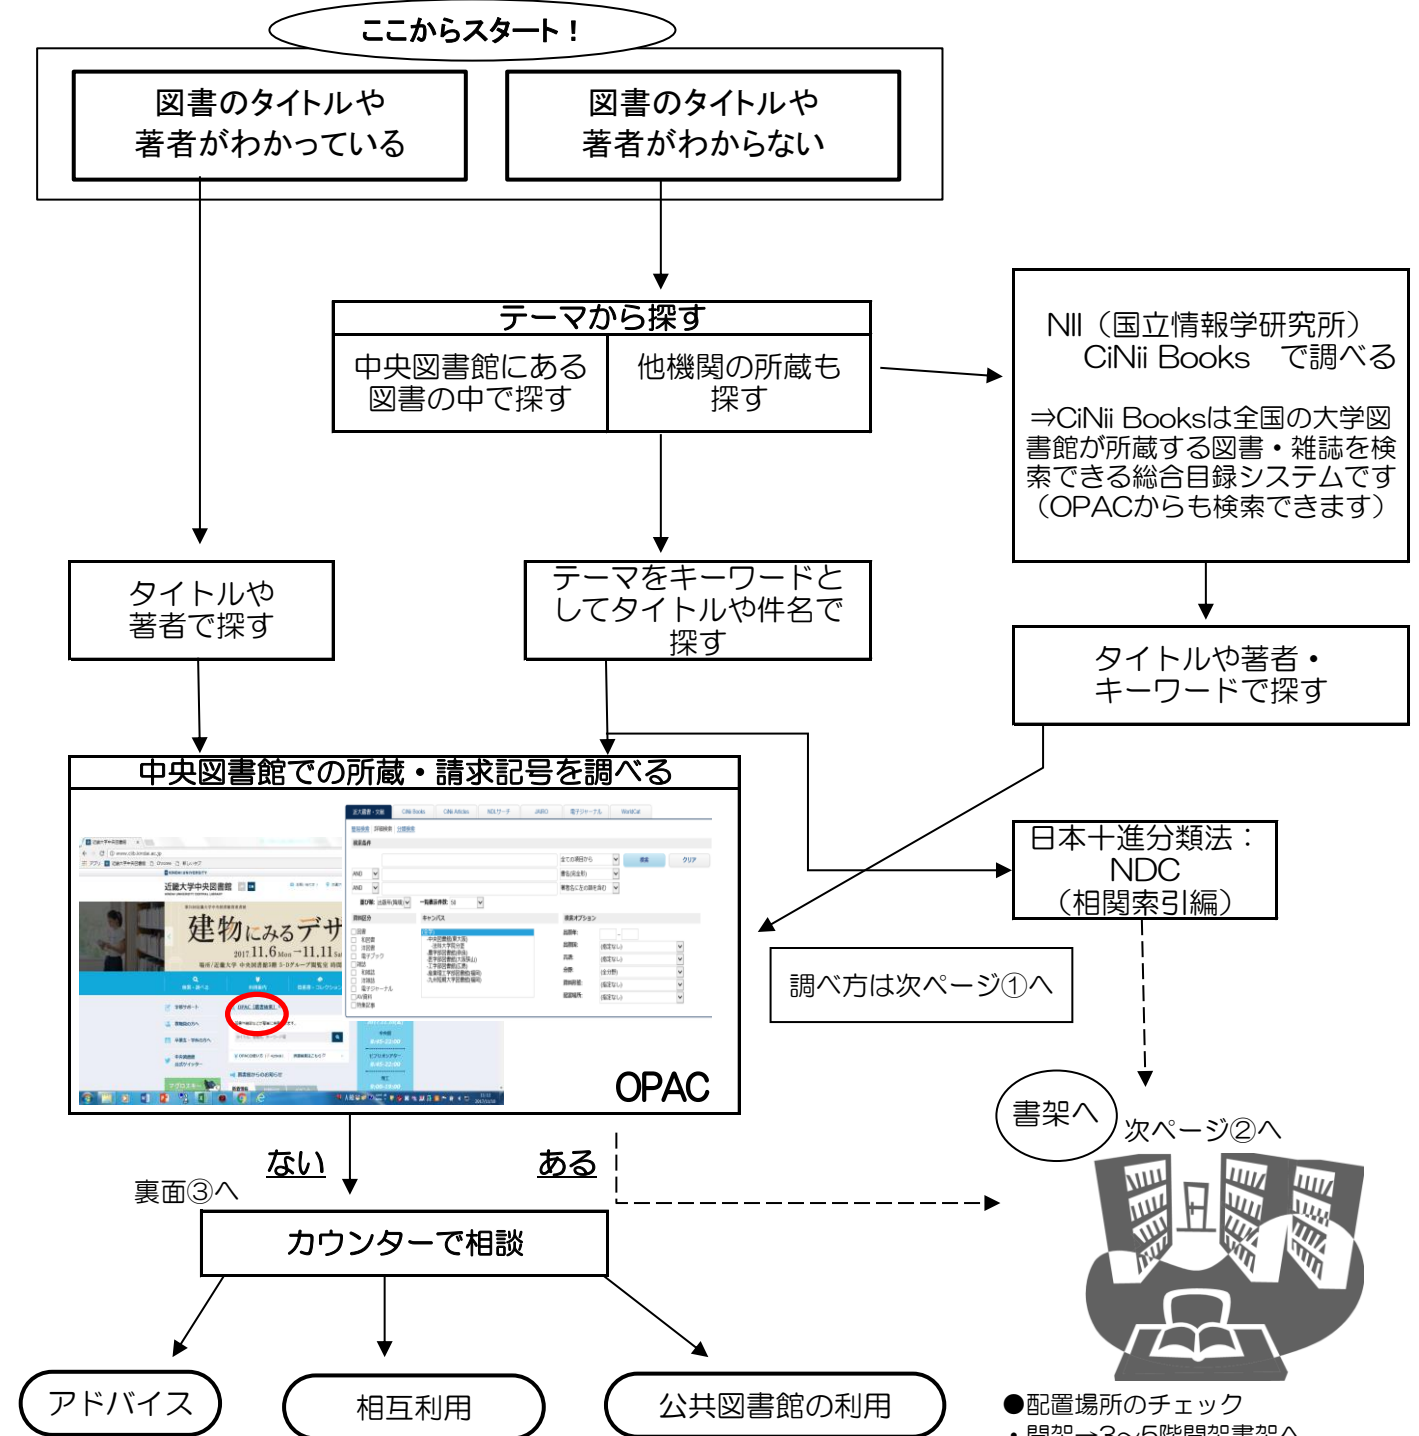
ここからスタート！

図書のタイトルや著者がわかっている

図書のタイトルや著者がわからない

テーマから探す

中央図書館にある図書の中で探す

他機関の所蔵も探す

NII（国立情報学研究所）CiNii Books で調べる

⇒CiNii Booksは全国の大学図書館が所蔵する図書・雑誌を検索できる総合目録システムです（OPACからも検索できます）

タイトルや著者で探す

テーマをキーワードとしてタイトルや件名で探す

タイトルや著者・キーワードで探す

中央図書館での所蔵・請求記号を調べる

日本十進分類法：NDC（相関索引編）

調べ方は次ページ①へ

建物にみるデザ

2017 11.6 Mon ~11.11

近畿大学中央図書館

OPAC

書架へ

次ページ②へ

ない

ある

裏面③へ

カウンターで相談

アドバイス

相互利用

公共図書館の利用

●配置場所のチェック

・開架→3・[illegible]階開架書架へ